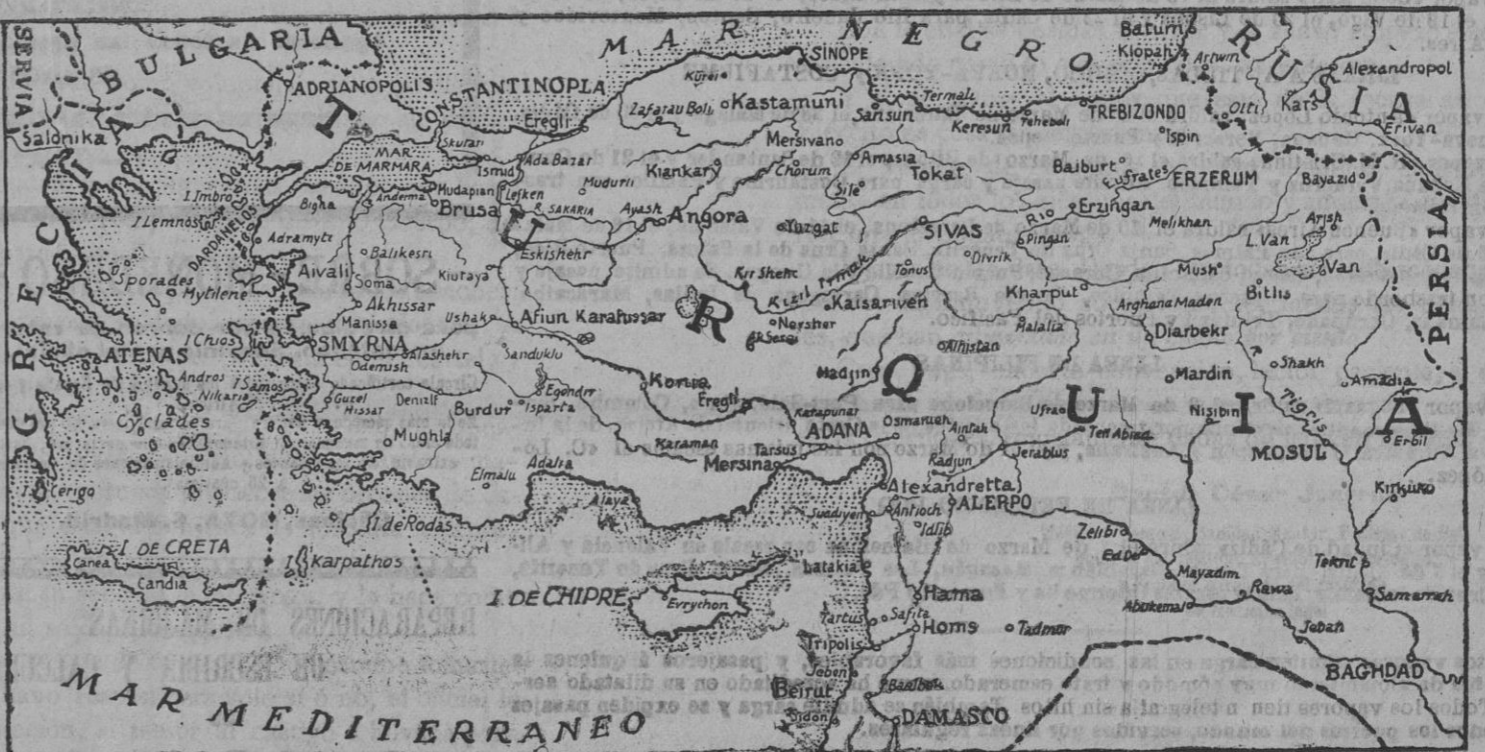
SERVIA
BULGARIA
ADRIANOPOLIS
CONSTANTINOPLA
MAR NEGRO
SINOPE
Batum
Klopah
Artwin
RUSIA
Alexandropol
Kars
Erivan
Olti
TREBIZONDO
Ispin
Keresun
Tehebeli
Termeh
Sansun
Kastamuni
Kurei
Zafarau Boli
Eregli
Salonika
MAR DE MARMARA
Skutari
Ismid
Ada Bazar
Lefken
Mudurli
Kiankary
Mersivano
Chorum
Amasia
Tokat
Sile
Baiburt
Eufrates
ERZERUM
Bayazid
Erzingan
Rio
Melikhan
Arjsh
L. Van
Van
Pingan
SIVAS
Yurgat
Angora
Ayash
R. SAKARIA
Mudapian
Brusa
Anderma
Bigha
I. Imbro
I. Lemnos
DARDANELOS
Adramyt
Balikesri
Kiutaya
Eskishehr
Kir Shehr
Kizil Irmak
Tonus
Divrik
Mush
Bitlis
PERSIA
GRECIA
Sporades
Mytilene
Aivali
Soma
Akhissar
Manissa
Ushak
Afiun Karahissar
Kaisariyeh
Neysher
Kharput
Arghana Maden
Diarbekr
ATENAS
I. Chios
SMYRNA
Alashehr
Sandukli
R
Ergesi
Malatia
Albistan
Mardin
Shakh
Amadia
Odemush
Andros
Nikaria
I. Samos
Egondir
Konia
Hadjin
Q
U
I
A
Nisibin
Tigris
Erbil
Cyclades
Guzel Hissar
Denizli
Burdur
Isparta
Eregli
Katapunar
Osmanieh
Aintab
Ufrao
Tell Abiad
MOSUL
Mughla
Karaman
Tarsus
ADANA
Radjun
Jerablus
Kirkuko
Elmalu
Mersina
Alexandretta
ALEPPO
Cerigo
Adalia
Alaya
Antioch
Idlib
Zelibi
Ed Dir
Tekrit
I. de Rodas
Suadiyeh
Mayadim
Samarrah
I. DE CRETA
Canea
Candia
I. Karpathos
Latakia
Hama
Abukemal
Rawa
I. DE CHIPRE
Evrychon
Tartus
Safita
Homs
Tadmor
Jebah
Tripolis
Jebeil
BAGHDAD
Beirut
Baalbek
Sidon
DAMASCO
MAR MEDITERRANEO